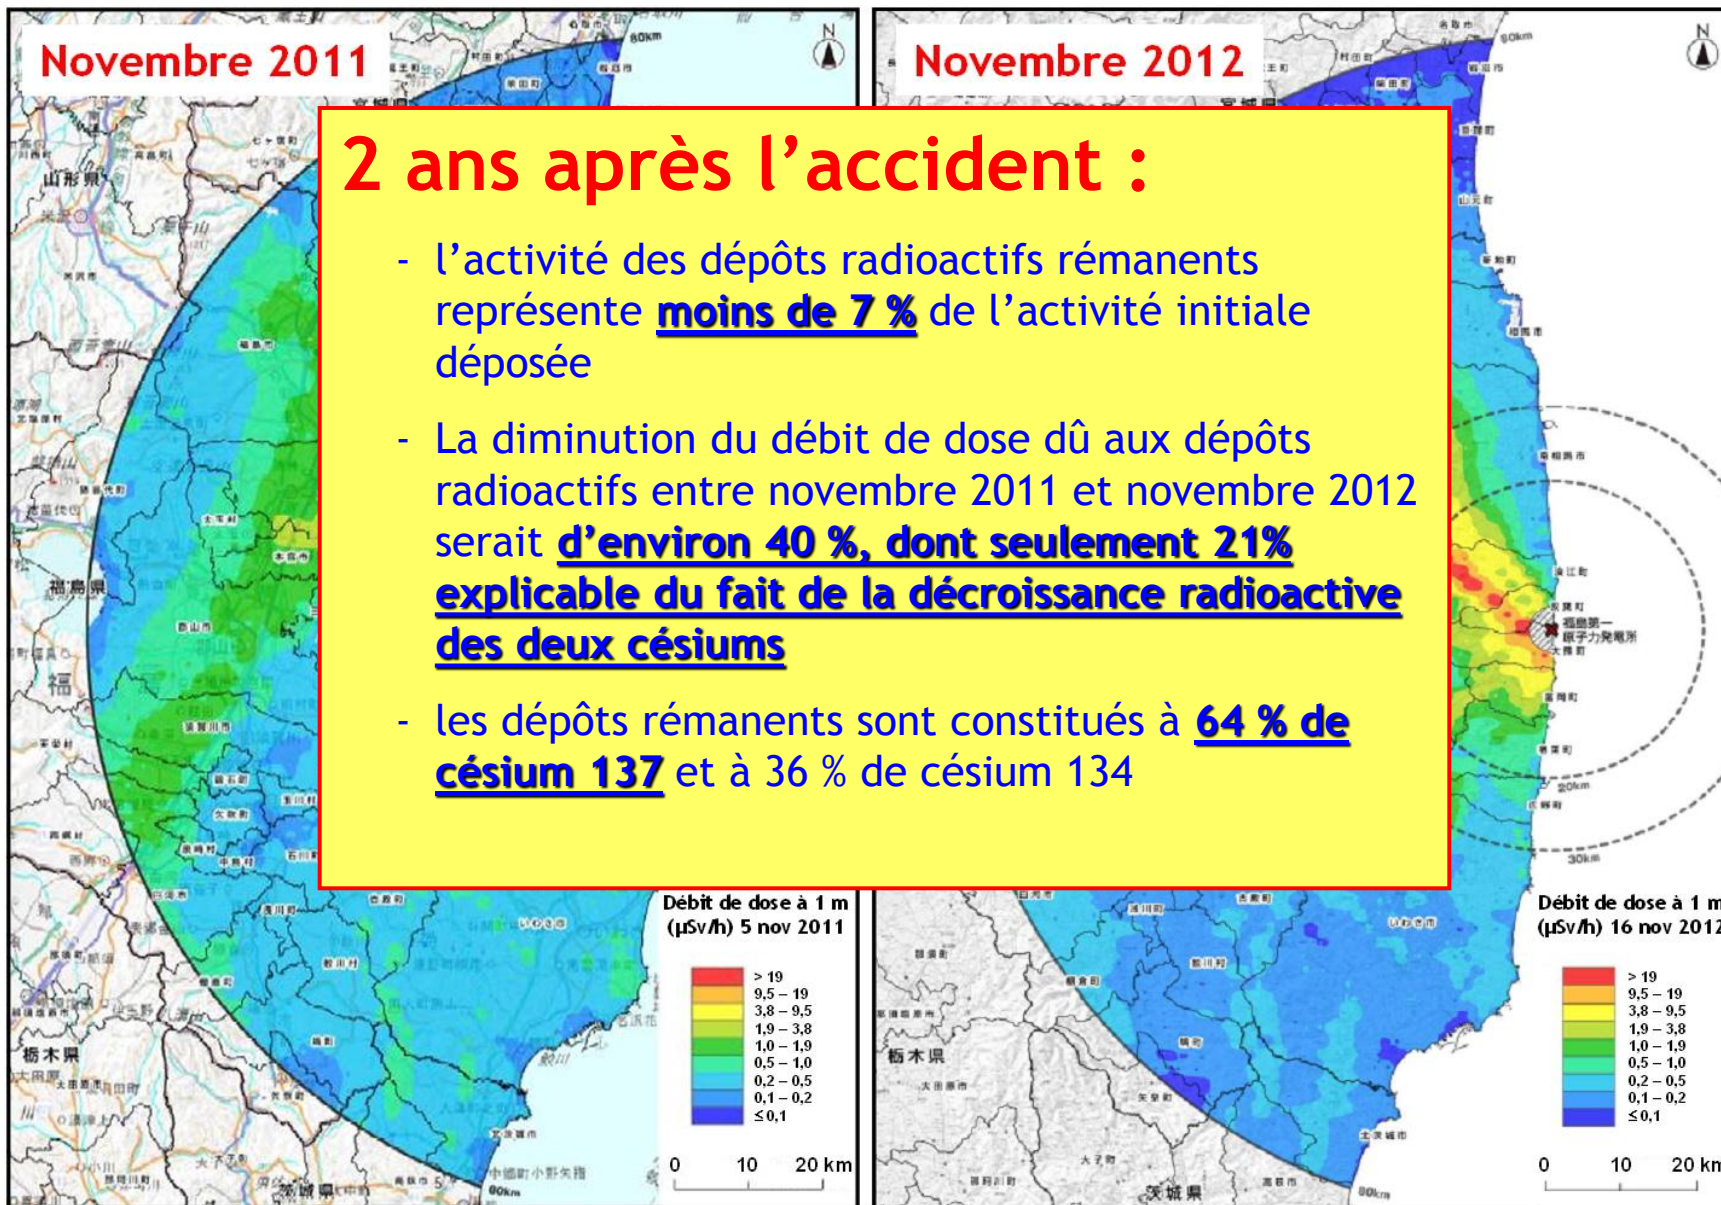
Novembre 2011

Novembre 2012

2 ans après l'accident :

- l'activité des dépôts radioactifs rémanents représente **moins de 7 %** de l'activité initiale déposée

- La diminution du débit de dose dû aux dépôts radioactifs entre novembre 2011 et novembre 2012 serait **d'environ 40 %, dont seulement 21% explicable du fait de la décroissance radioactive des deux césiums**

- les dépôts rémanents sont constitués à **64 % de césium 137** et à 36 % de césium 134

Débit de dose à 1 m (µSv/h) 5 nov 2011

> 19
9,5 – 19
3,8 – 9,5
1,9 – 3,8
1,0 – 1,9
0,5 – 1,0
0,2 – 0,5
0,1 – 0,2
≤ 0,1

0 10 20 km

80km

N

山形県

福島県

栃木県

茨城県

Débit de dose à 1 m (µSv/h) 16 nov 2012

> 19
9,5 – 19
3,8 – 9,5
1,9 – 3,8
1,0 – 1,9
0,5 – 1,0
0,2 – 0,5
0,1 – 0,2
≤ 0,1

0 10 20 km

80km

N

20km

30km

福島第一原子力発電所

栃木県

茨城県